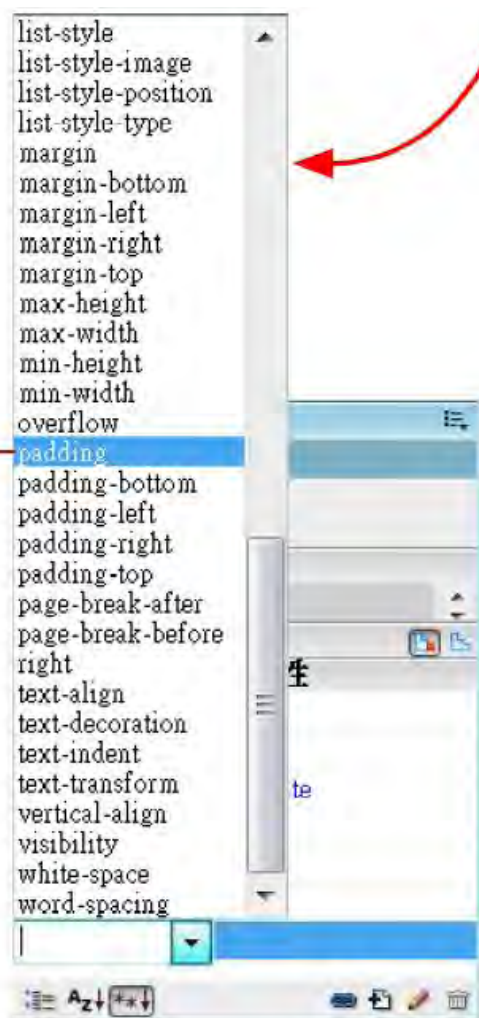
list-style
list-style-image
list-style-position
list-style-type
margin
margin-bottom
margin-left
margin-right
margin-top
max-height
max-width
min-height
min-width
overflow
padding
padding-bottom
padding-left
padding-right
padding-top
page-break-after
page-break-before
right
text-align
text-decoration
text-indent
text-transform
vertical-align
visibility
white-space
word-spacing

生
te